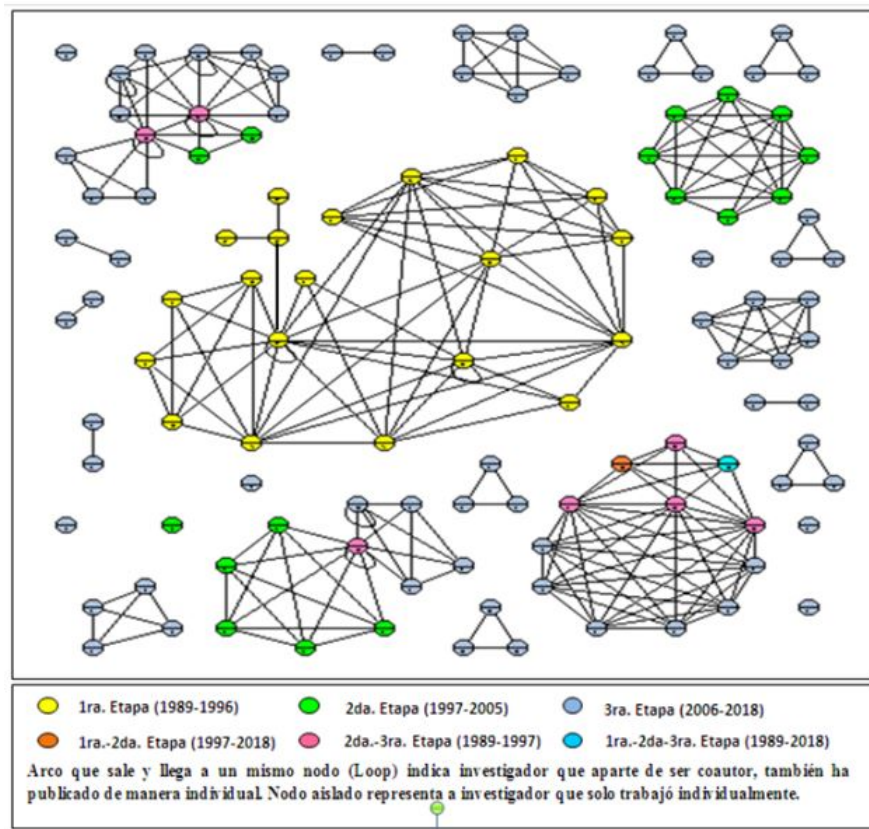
1ra. Etapa (1989-1996)
2da. Etapa (1997-2005)
3ra. Etapa (2006-2018)
1ra.-2da. Etapa (1997-2018)
2da.-3ra. Etapa (1989-1997)
1ra.-2da-3ra. Etapa (1989-2018)

Arco que sale y llega a un mismo nodo (Loop) indica investigador que aparte de ser coautor, también ha publicado de manera individual. Nodo aislado representa a investigador que solo trabajó individualmente.